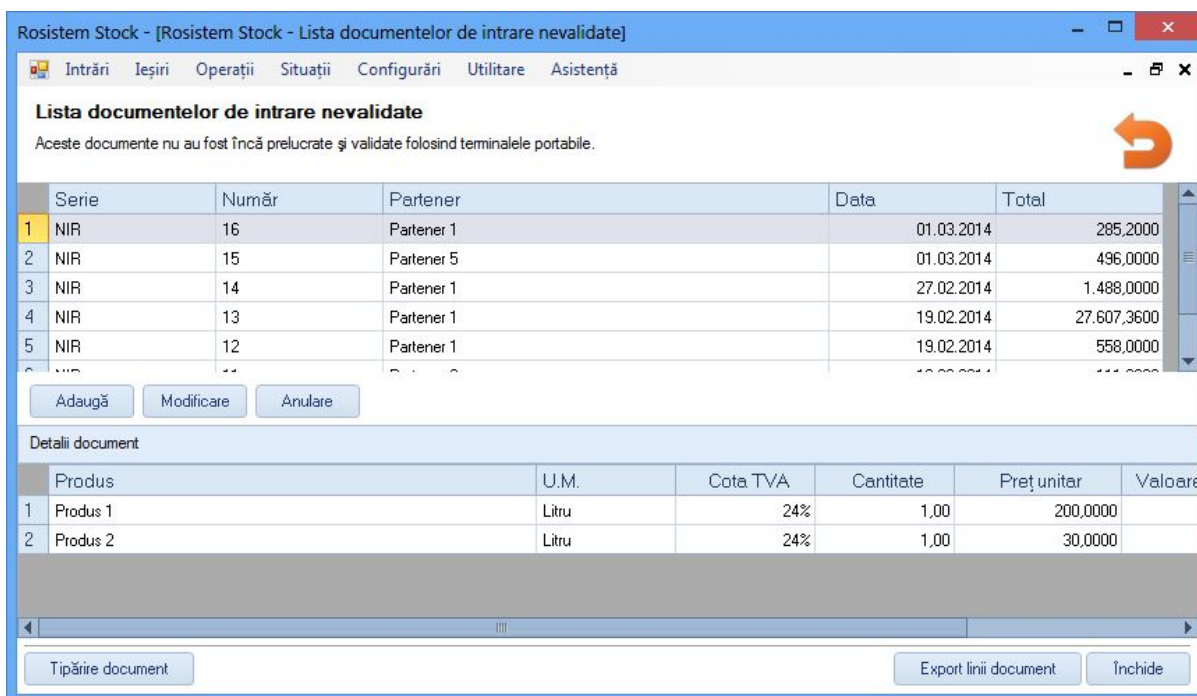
Rosistem Stock - [Rosistem Stock - Lista documentelor de intrare nevalidate]

Intrări Ieșiri Operații Situații Configurări Utilitare Asistență

Lista documentelor de intrare nevalidate

Aceste documente nu au fost încă prelucrate şi validate folosind terminalele portabile.

| | Serie | Număr | Partener | Data | Total |
|---|---|---|---|---|---|
| 1 | NIR | 16 | Partener 1 | 01.03.2014 | 285,2000 |
| 2 | NIR | 15 | Partener 5 | 01.03.2014 | 496,0000 |
| 3 | NIR | 14 | Partener 1 | 27.02.2014 | 1.488,0000 |
| 4 | NIR | 13 | Partener 1 | 19.02.2014 | 27.607,3600 |
| 5 | NIR | 12 | Partener 1 | 19.02.2014 | 558,0000 |
| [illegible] | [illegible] | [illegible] | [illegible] | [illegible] | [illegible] |

Adaugă Modificare Anulare

Detalii document

| | Produs | U.M. | Cota TVA | Cantitate | Preț unitar | Valoare |
|---|---|---|---|---|---|---|
| 1 | Produs 1 | Litru | 24% | 1,00 | 200,0000 | |
| 2 | Produs 2 | Litru | 24% | 1,00 | 30,0000 | |

Tipărire document

Export linii document Închide